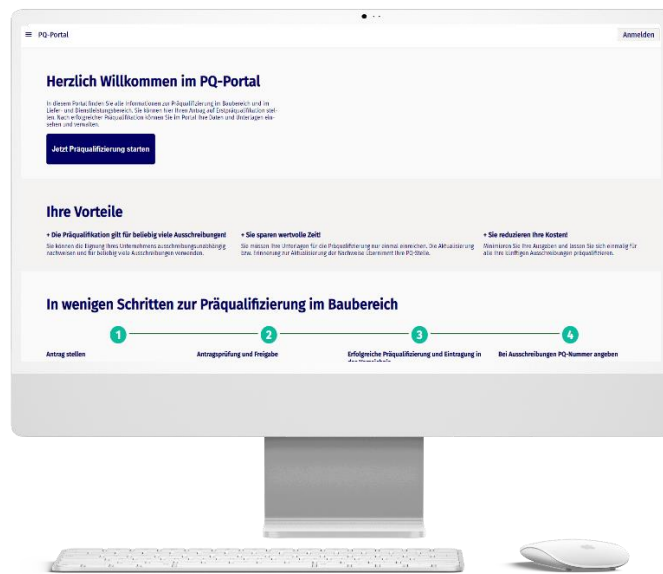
PQ-Portal

Anmelden

Herzlich Willkommen im PQ-Portal

In diesem Portal finden Sie alle Informationen zur Präqualifizierung im Baubereich und im Liefer- und Dienstleistungsbereich. Sie können hier Ihren Antrag auf Erstpräqualifikation stellen. Nach erfolgreicher Präqualifikation können Sie im Portal Ihre Daten und Unterlagen einsehen und verwalten.

Jetzt Präqualifizierung starten

Ihre Vorteile

+ Die Präqualifikation gilt für beliebig viele Ausschreibungen!

Sie können die Eignung Ihres Unternehmens ausschreibungsunabhängig nachweisen und für beliebig viele Ausschreibungen verwenden.

+ Sie sparen wertvolle Zeit!

Sie müssen Ihre Unterlagen für die Präqualifizierung nur einmal einreichen. Die Aktualisierung bzw. Erinnerung zur Aktualisierung der Nachweise übernimmt Ihre PQ-Stelle.

+ Sie reduzieren Ihre Kosten!

Minimieren Sie Ihre Ausgaben und lassen Sie sich einmalig für alle Ihre künftigen Ausschreibungen präqualifizieren.

In wenigen Schritten zur Präqualifizierung im Baubereich

1
Antrag stellen

2
Antragsprüfung und Freigabe

3
Erfolgreiche Präqualifizierung und Eintragung in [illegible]

4
Bei Ausschreibungen PQ-Nummer angeben